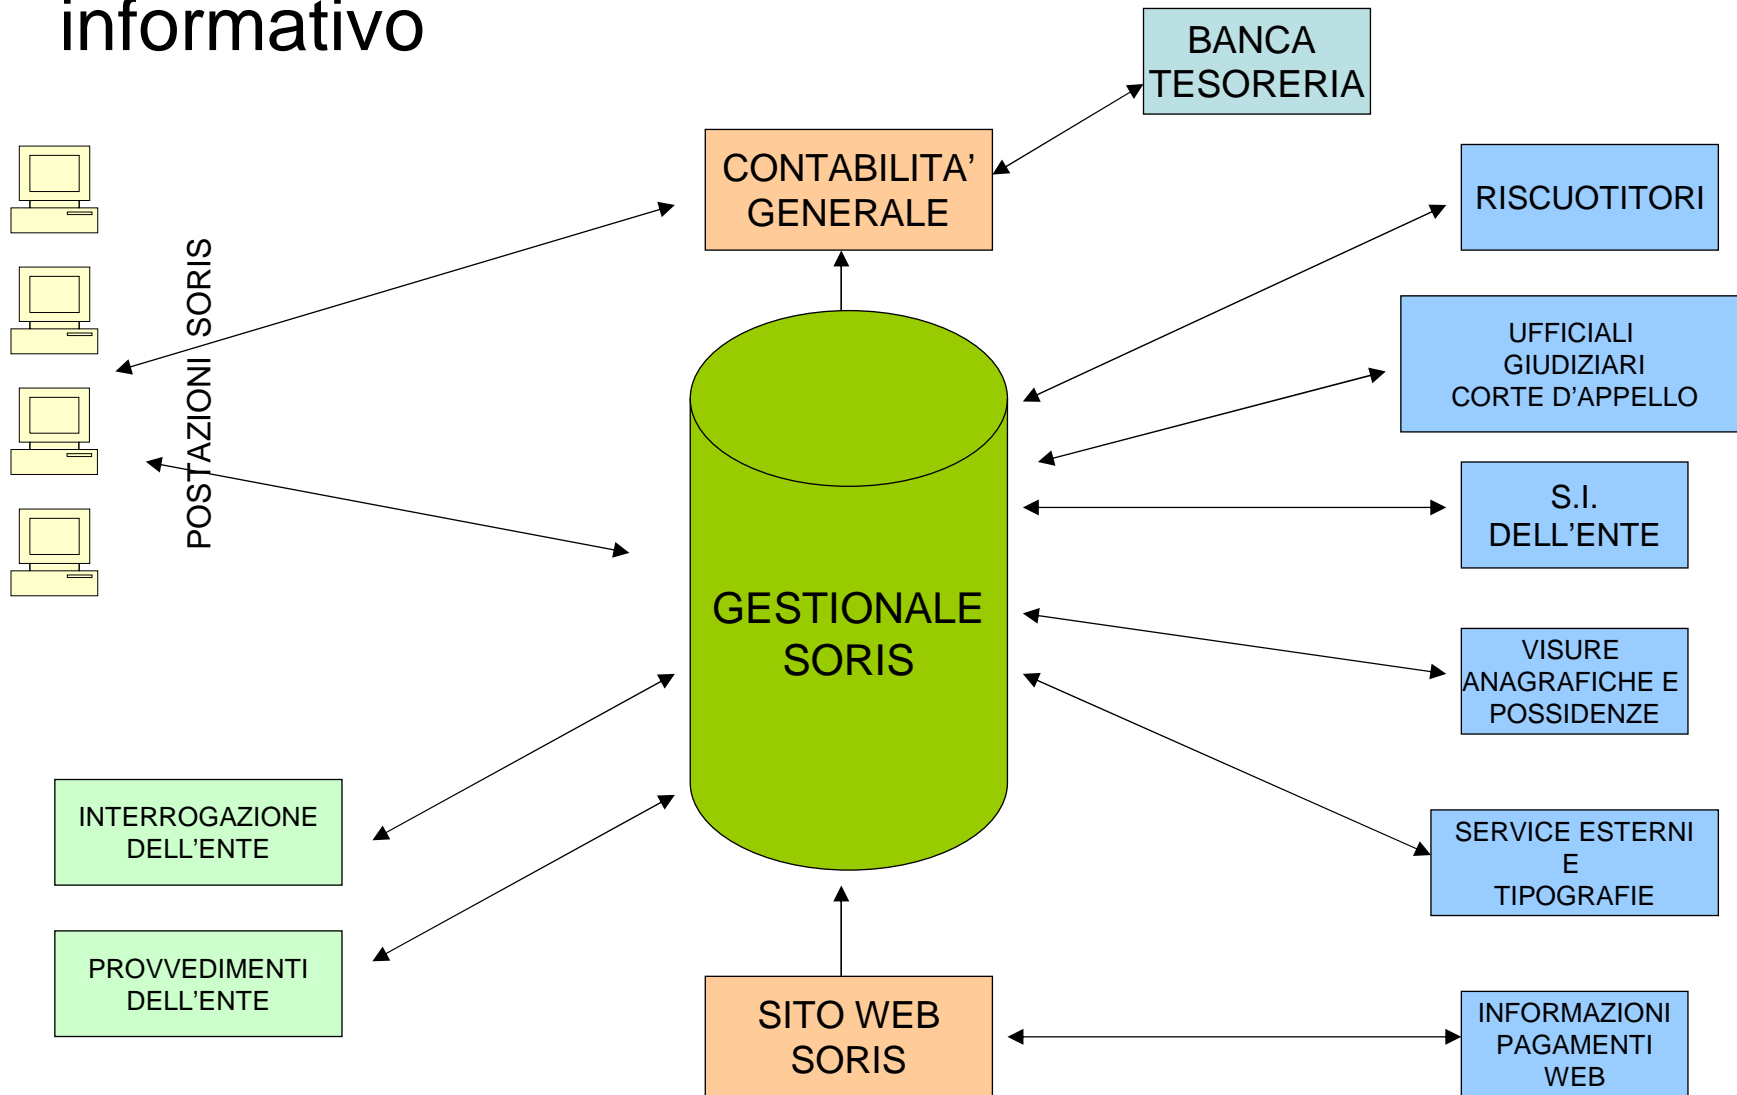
informativo

BANCA TESORERIA

CONTABILITA' GENERALE

RISCUOTITORI

POSTAZIONI SORIS

UFFICIALI GIUDIZIARI CORTE D'APPELLO

S.I. DELL'ENTE

GESTIONALE SORIS

VISURE ANAGRAFICHE E POSSIDENZE

INTERROGAZIONE DELL'ENTE

SERVICE ESTERNI E TIPOGRAFIE

PROVVEDIMENTI DELL'ENTE

SITO WEB SORIS

INFORMAZIONI PAGAMENTI WEB